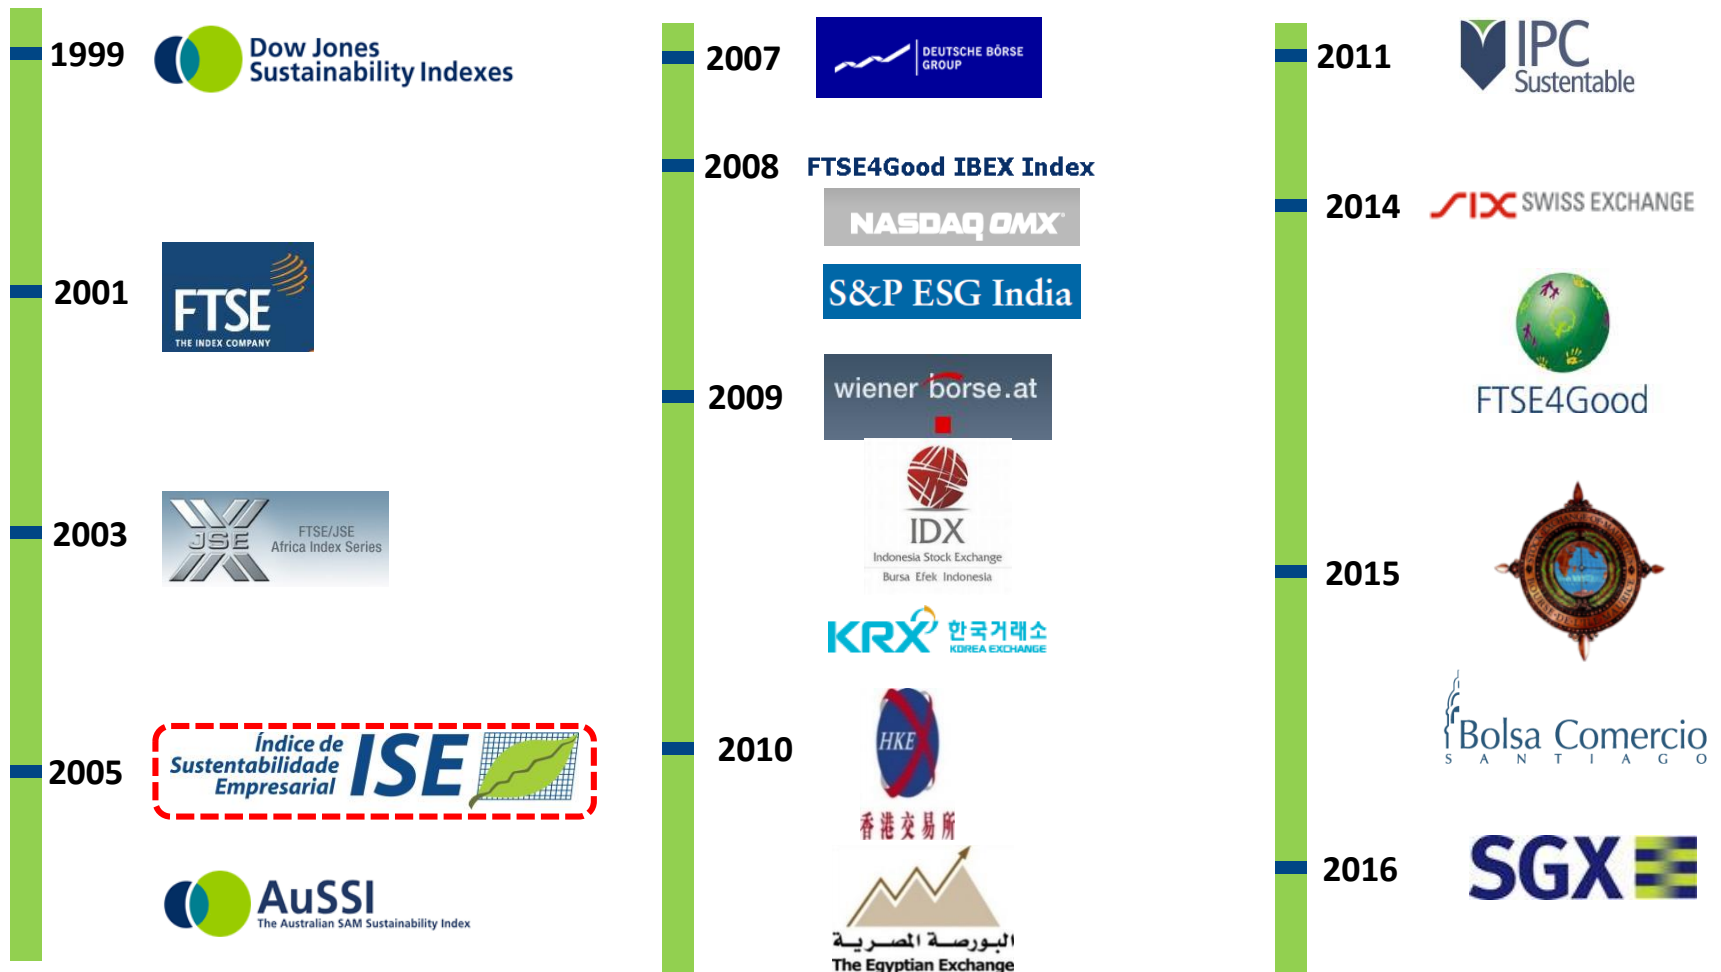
1999 Dow Jones Sustainability Indexes

2001 FTSE THE INDEX COMPANY

2003 JSE FTSE/JSE Africa Index Series

2005 Índice de Sustentabilidade Empresarial ISE

AuSSI The Australian SAM Sustainability Index

2007 DEUTSCHE BÖRSE GROUP

2008 FTSE4Good IBEX Index

NASDAQ OMX

S&P ESG India

2009 wiener borse.at

IDX Indonesia Stock Exchange Bursa Efek Indonesia

KRX 한국거래소 KOREA EXCHANGE

2010 HKEX 香港交易所

البورصة المصرية The Egyptian Exchange

2011 IPC Sustentable

2014 SIX SWISS EXCHANGE

FTSE4Good

2015

Bolsa Comercio SANTIAGO

2016 SGX